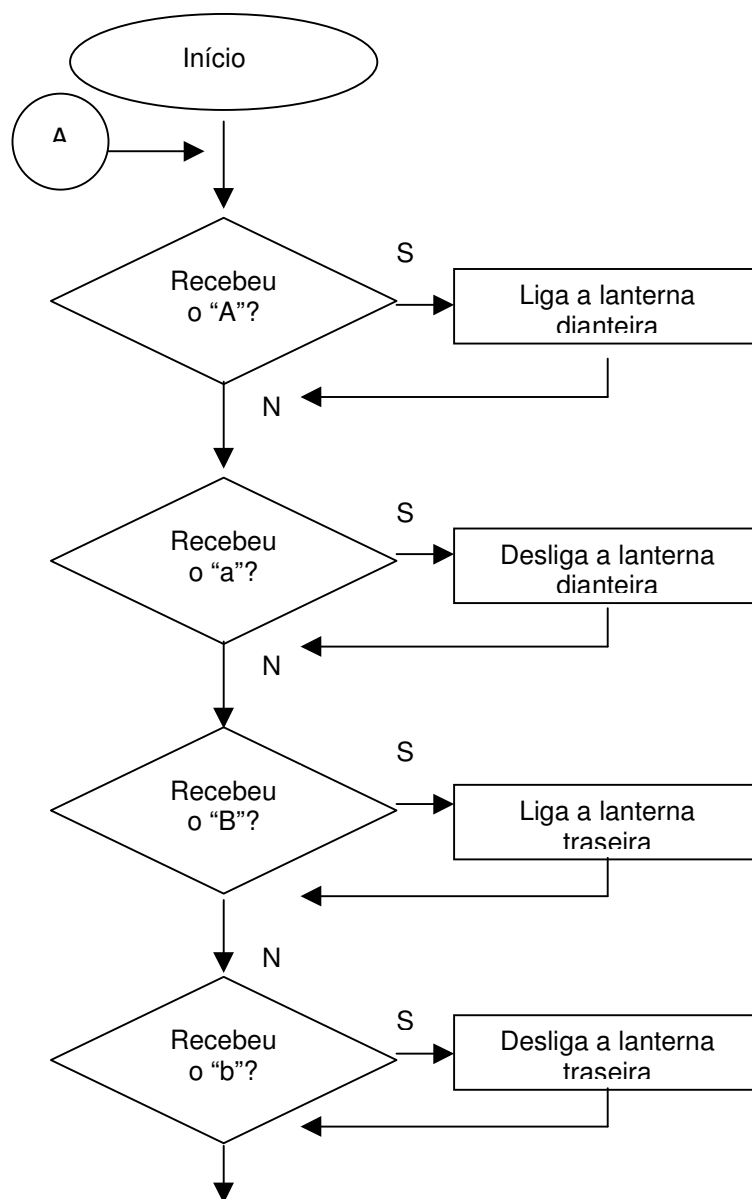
Início

A

Recebeu o “A”?

S

Liga a lanterna dianteira

N

Recebeu o “a”?

S

Desliga a lanterna dianteira

N

Recebeu o “B”?

S

Liga a lanterna traseira

N

Recebeu o “b”?

S

Desliga a lanterna traseira